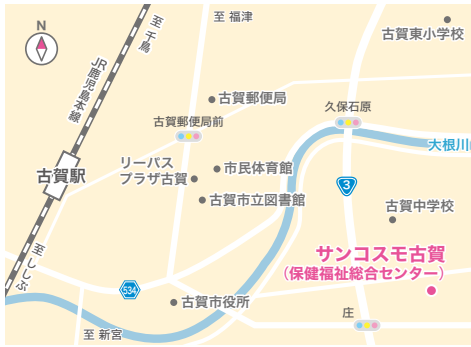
N

至 千鳥

至 福津

古賀東小学校

JR鹿児島本線

古賀郵便局

古賀郵便局前

久保石原

大根川

古賀駅

リーパス プラザ古賀

市民体育館

古賀市立図書館

3

古賀中学校

至 ししぶ

534

サンコスモ古賀 （保健福祉総合センター）

古賀市役所

至 新宮

庄